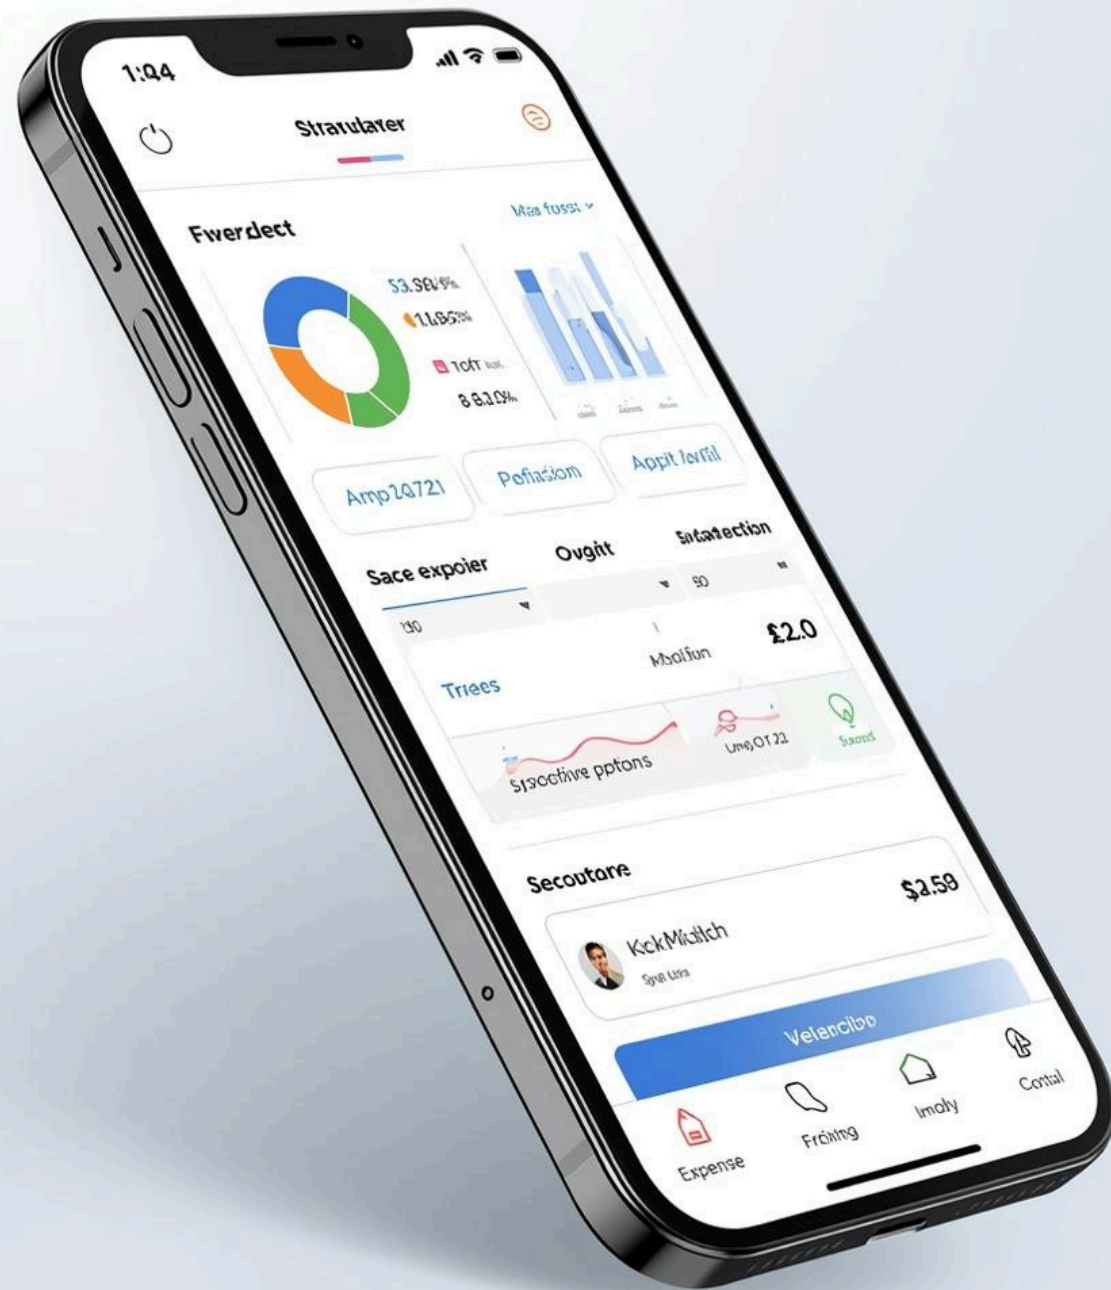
1:04

Stratulater

Fwerdect

Mas fosst

53.98%

11.85%

10П

8 8.0%

Amp 2Ø721

Pofiation

Appit fevfil

Sace expoier

Ovgit

Sotatection

130

90

£2.0

Mafifun

Trees

Syoctive potons

Une OT 22

Sueod

Secoutare

$2.59

KickMidlch

Syp Ura

Velencibo

Expense

Froking

Imaly

Contal